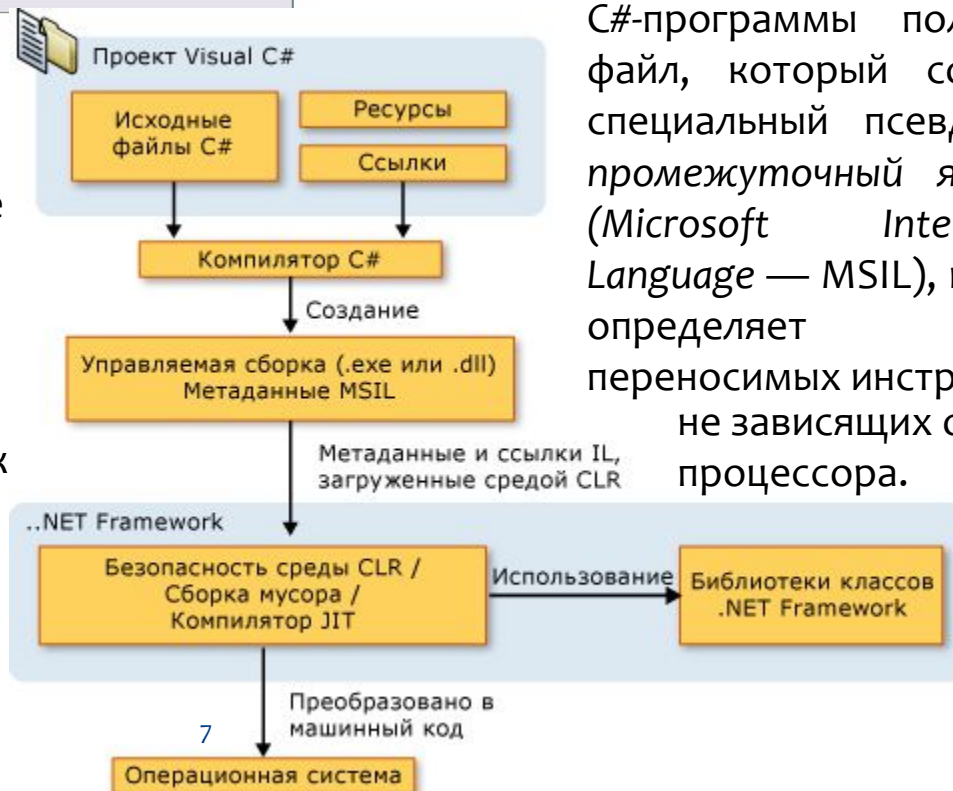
Проект Visual C#

Исходные файлы C#

Ресурсы

Ссылки

Компилятор C#

Создание

Управляемая сборка (.exe или .dll) Метаданные MSIL

Метаданные и ссылки IL, загруженные средой CLR

..NET Framework

Безопасность среды CLR / Сборка мусора / Компилятор JIT

Использование

Библиотеки классов .NET Framework

Преобразовано в машинный код

Операционная система

7

C#-программы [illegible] файл, который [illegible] специальный псев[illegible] *промежуточный* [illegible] *(Microsoft Inte*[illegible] *Language* — MSIL), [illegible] определяет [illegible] переносимых инстр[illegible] не зависящих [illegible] процессора.

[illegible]

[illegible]